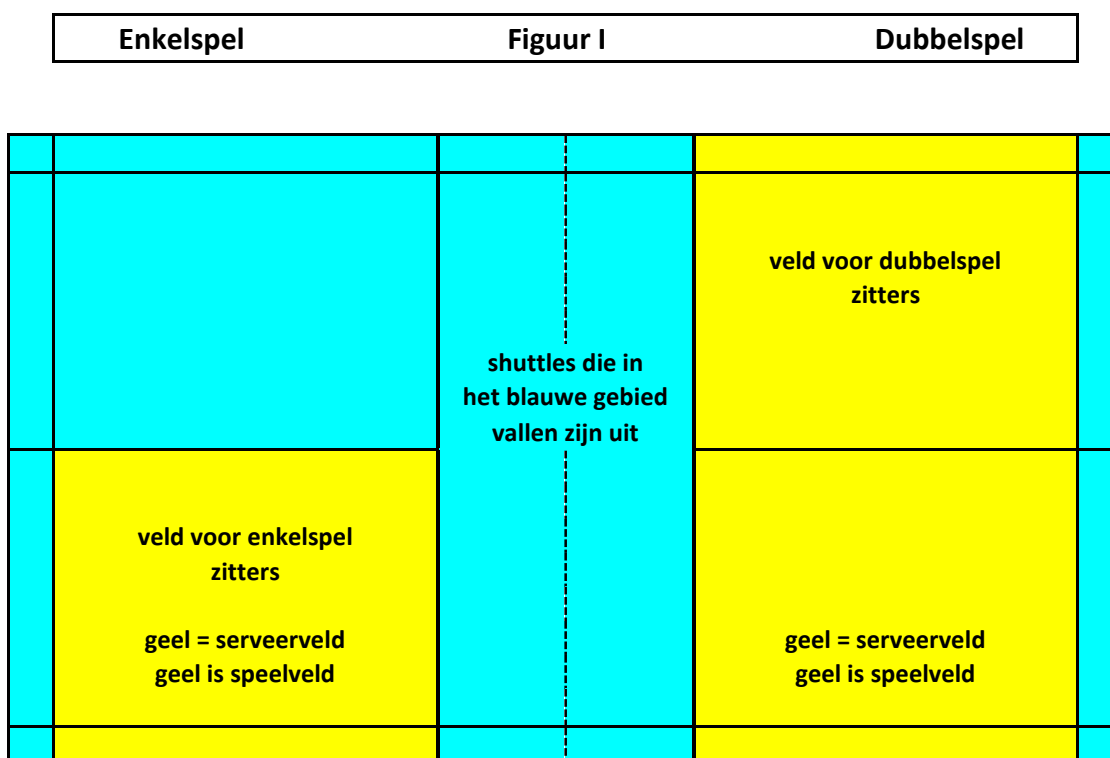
Enkelspel Figuur I Dubbelspel

veld voor dubbelspel
zitters

shuttles die in
het blauwe gebied
vallen zijn uit

veld voor enkelspel
zitters

geel = serveerveld
geel is speelveld

geel = serveerveld
geel is speelveld